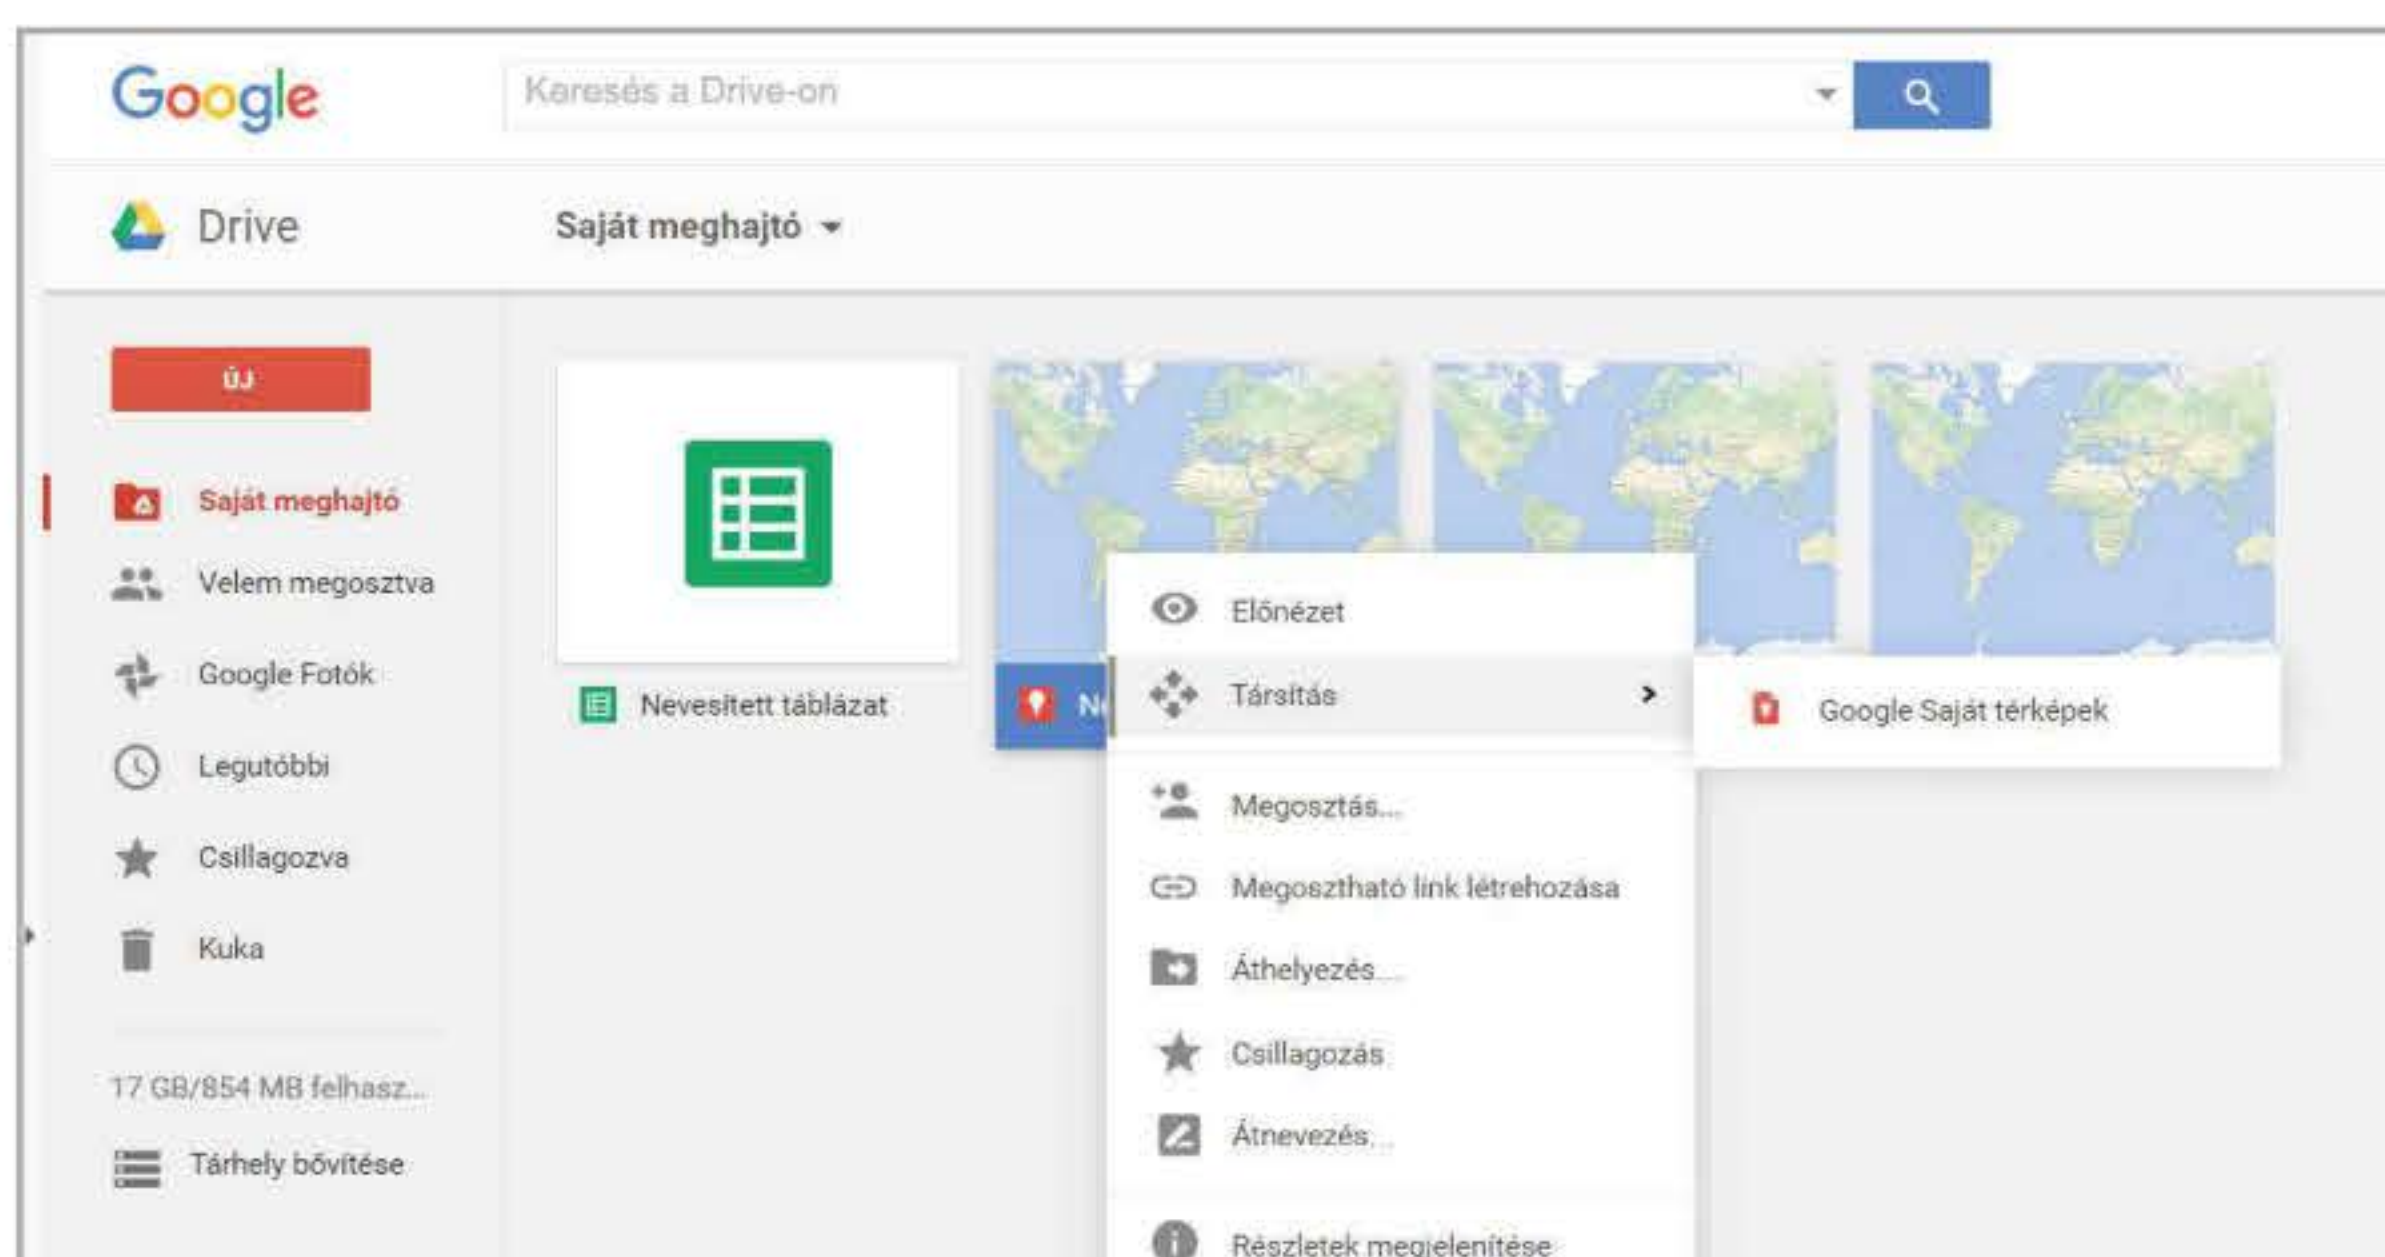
Google

Keresés a Drive-on

Drive

Saját meghajtó

ÚJ

Saját meghajtó

Velem megosztva

Google Fotók

Legutóbbi

Csillagozva

Kuka

17 GB/854 MB felhasz...

Tárhely bővítése

Nevesített táblázat

N

Előnézet

Társítás

Google Saját térképek

Megosztás...

Megosztható link létrehozása

Áthelyezés...

Csillagozás

Átnevezés...

Részletek megjelenítése